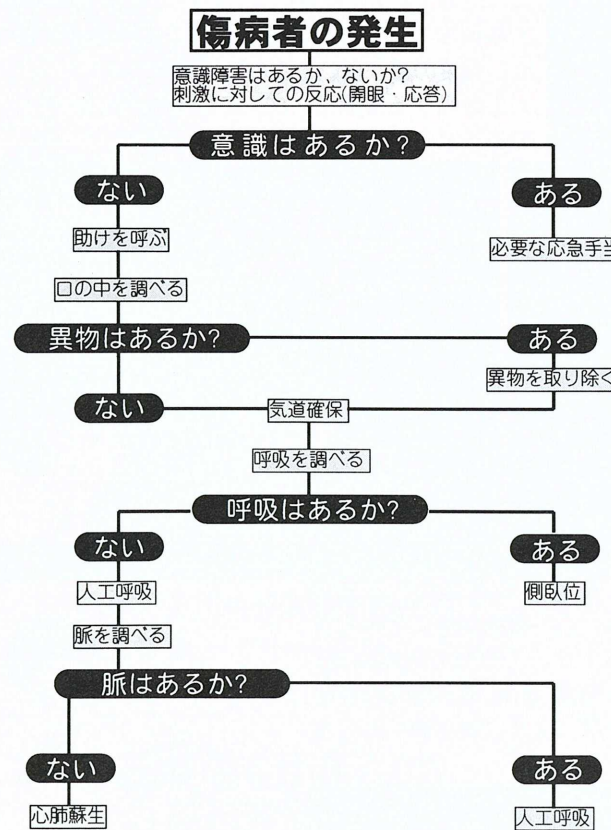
傷病者の発生

意識障害はあるか、ないか?
刺激に対しての反応(開眼・応答)

意識はあるか?

ない

ある

助けを呼ぶ

必要な応急手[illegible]

口の中を調べる

異物はあるか?

ある

異物を取り除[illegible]

ない

気道確保

呼吸を調べる

呼吸はあるか?

ない

ある

人工呼吸

側臥位

脈を調べる

脈はあるか?

ない

ある

心肺蘇生

人工呼吸